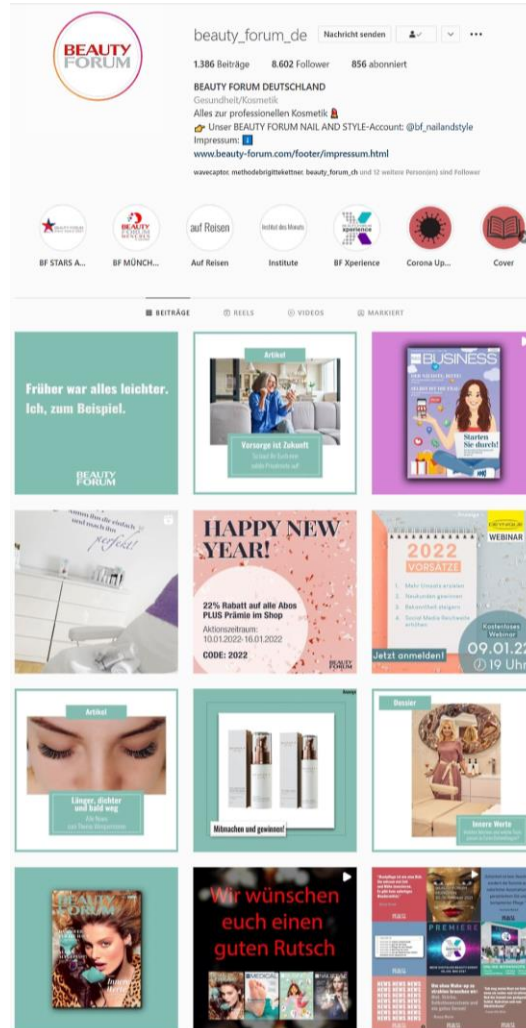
BEAUTY FORUM

beauty_forum_de Nachricht senden

1.386 Beiträge 8.602 Follower 856 abonniert

BEAUTY FORUM DEUTSCHLAND
Gesundheit/Kosmetik
Alles zur professionellen Kosmetik 💄
👉 Unser BEAUTY FORUM NAIL AND STYLE-Account: @bf_nailandstyle
Impressum: ℹ️
www.beauty-forum.com/footer/impressum.html

wavecaptoc, methodebrigittekettner, beauty_forum_ch und 12 weitere Person(en) sind Follower

BF STARS A... BF MÜNCH... Auf Reisen Institute BF Xperience Corona Up... Cover

BEITRÄGE REELS VIDEOS MARKIERT

Früher war alles leichter. Ich, zum Beispiel.

BEAUTY FORUM

Artikel

Vorsorge ist Zukunft

BUSINESS

Starten Sie durch!

perfekt!

HAPPY NEW YEAR!

22% Rabatt auf alle Abos PLUS Prämie im Shop
Aktionszeitraum: 10.01.2022-16.01.2022
CODE: 2022

BEAUTY FORUM

WEBINAR

2022 VORSÄTZE

Kostenloses Webinar

Jetzt anmelden!

09.01.22 19 Uhr

Artikel

Länger, dichter und bald weg

Mitmachen und gewinnen!

Dossier

Innere Werte

BEAUTY FORUM

Wir wünschen euch einen guten Rutsch

PREMIERE

NEWS NEWS NEWS